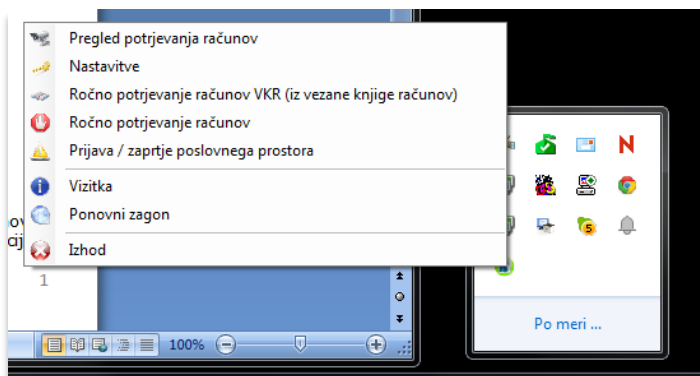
Pregled potrjevanja računov
Nastavitve
Ročno potrjevanje računov VKR (iz vezane knjige računov)
Ročno potrjevanje računov
Prijava / zaprtje poslovnega prostora
Vizitka
Ponovni zagon
Izhod

ov
cij
1

100%

5

Po meri ...